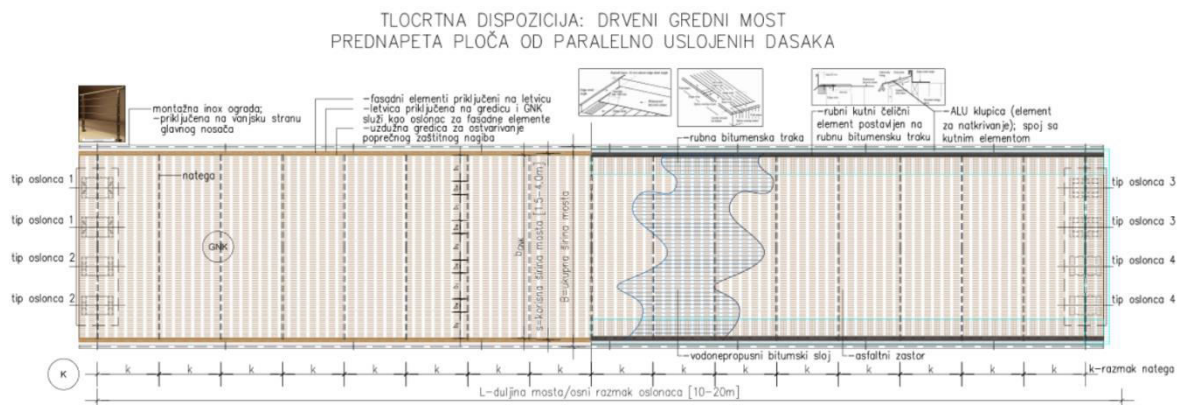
TLOCRTNA DISPOZICIJA: DRVENI GREDNI MOST
PREDNAPETA PLOČA OD PARALELNO USLOJENIH DASAKA

-montažna inox ograda; -priključena na vanjsku stranu glavnog nosača

-fasadni elementi priključeni na letvicu
-letvica priključena na gredicu i GNK služi kao oslonac za fasadne elemente
-uzdužna gredica za ostvarivanje poprečnog zaštitnog nagiba

-rubna bitumenska traka

-rubni kutni čelični element postavljen na rubnu bitumensku traku

-ALU klupica (element za natkrivanje); spoj sa kutnim elementom

tip oslonca 1
tip oslonca 1
tip oslonca 2
tip oslonca 2

-natega

GNK

b=k
s-korisna širina mosta [1.5-4.0m]
B-ukupna širina mosta

tip oslonca 3
tip oslonca 3
tip oslonca 4
tip oslonca 4

-vodonepropusni bitumski sloj
-asfaltni zastor

K

k k k k k k k k k k k k k k k k k k k

k-razmak natega

L-duljina mosta/osni razmak oslonaca [10-20m]